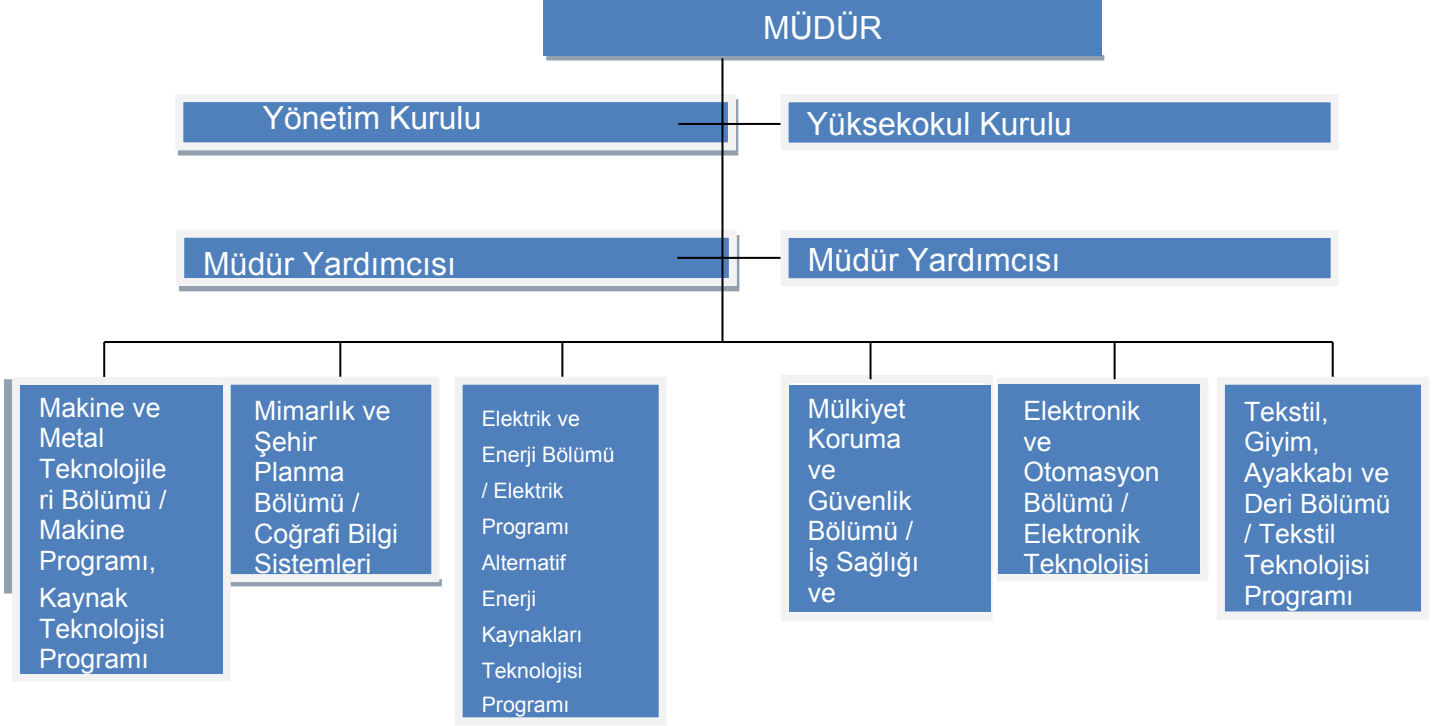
MÜDÜR

Yönetim Kurulu

Yüksekokul Kurulu

Müdür Yardımcısı

Müdür Yardımcısı

Makine ve Metal Teknolojileri Bölümü / Makine Programı, Kaynak Teknolojisi Programı

Mimarlık ve Şehir Planma Bölümü / Coğrafi Bilgi Sistemleri

Elektrik ve Enerji Bölümü / Elektrik Programı Alternatif Enerji Kaynakları Teknolojisi Programı

Mülkiyet Koruma ve Güvenlik Bölümü / İş Sağlığı ve

Elektronik ve Otomasyon Bölümü / Elektronik Teknolojisi

Tekstil, Giyim, Ayakkabı ve Deri Bölümü / Tekstil Teknolojisi Programı